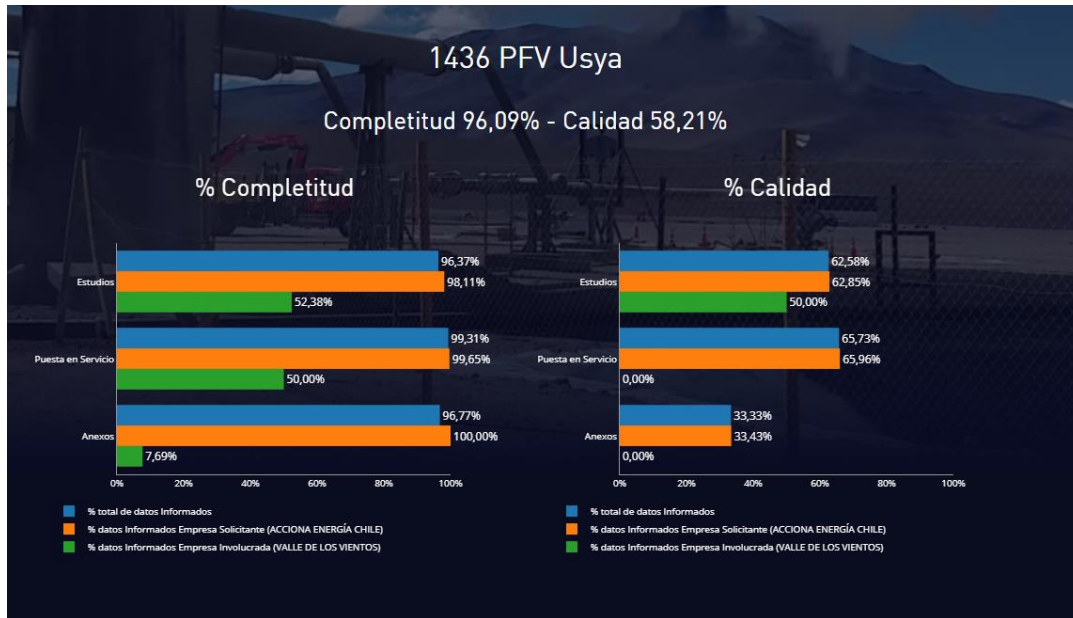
1436 PFV Usya

Completitud 96,09% - Calidad 58,21%

% Completitud

Estudios
96,37%
98,11%
52,38%

Puesta en Servicio
99,31%
99,65%
50,00%

Anexos
96,77%
100,00%
7,69%

0% 20% 40% 60% 80% 100%

% total de datos Informados
% datos Informados Empresa Solicitante (ACCIONA ENERGÍA CHILE)
% datos Informados Empresa Involucrada (VALLE DE LOS VIENTOS)

% Calidad

Estudios
62,58%
62,85%
50,00%

Puesta en Servicio
65,73%
65,96%
0,00%

Anexos
33,33%
33,43%
0,00%

0% 20% 40% 60% 80% 100%

% total de datos Informados
% datos Informados Empresa Solicitante (ACCIONA ENERGÍA CHILE)
% datos Informados Empresa Involucrada (VALLE DE LOS VIENTOS)